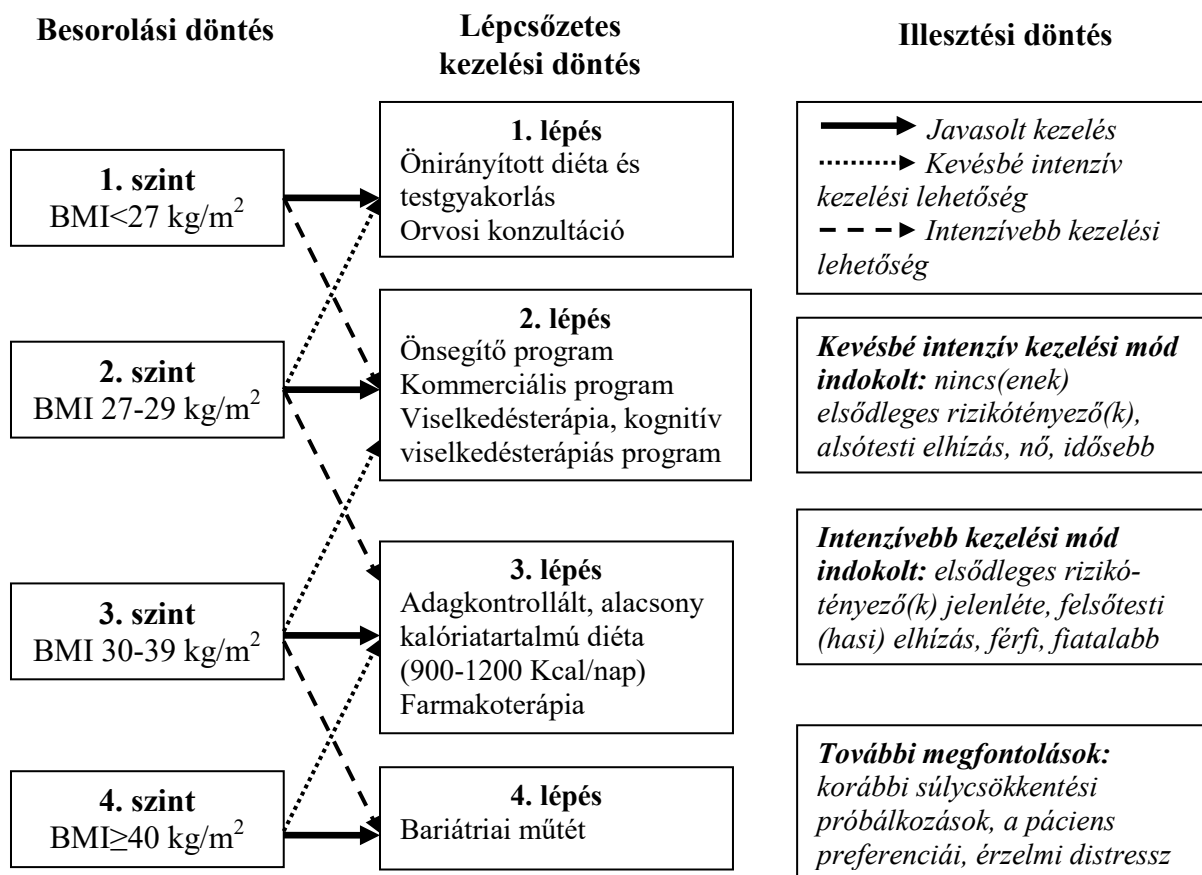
Besorolási döntés

Lépcsőzetes kezelési döntés

Illesztési döntés

1. szint
BMI<27 kg/m$^2$

2. szint
BMI 27-29 kg/m$^2$

3. szint
BMI 30-39 kg/m$^2$

4. szint
BMI≥40 kg/m$^2$

1. lépés
Önirányított diéta és testgyakorlás
Orvosi konzultáció

2. lépés
Önsegítő program
Kommerciális program
Viselkedésterápia, kognitív viselkedésterápiás program

3. lépés
Adagkontrollált, alacsony kalóriatartalmú diéta (900-1200 Kcal/nap)
Farmakoterápia

4. lépés
Bariátriai műtét

Javasolt kezelés
Kevésbé intenzív kezelési lehetőség
Intenzívebb kezelési lehetőség

Kevésbé intenzív kezelési mód indokolt: nincs(enek) elsődleges rizikótényező(k), alsótesti elhízás, nő, idősebb

Intenzívebb kezelési mód indokolt: elsődleges rizikótényező(k) jelenléte, felsőtesti (hasi) elhízás, férfi, fiatalabb

További megfontolások: korábbi súlycsökkentési próbálkozások, a páciens preferenciái, érzelmi distressz